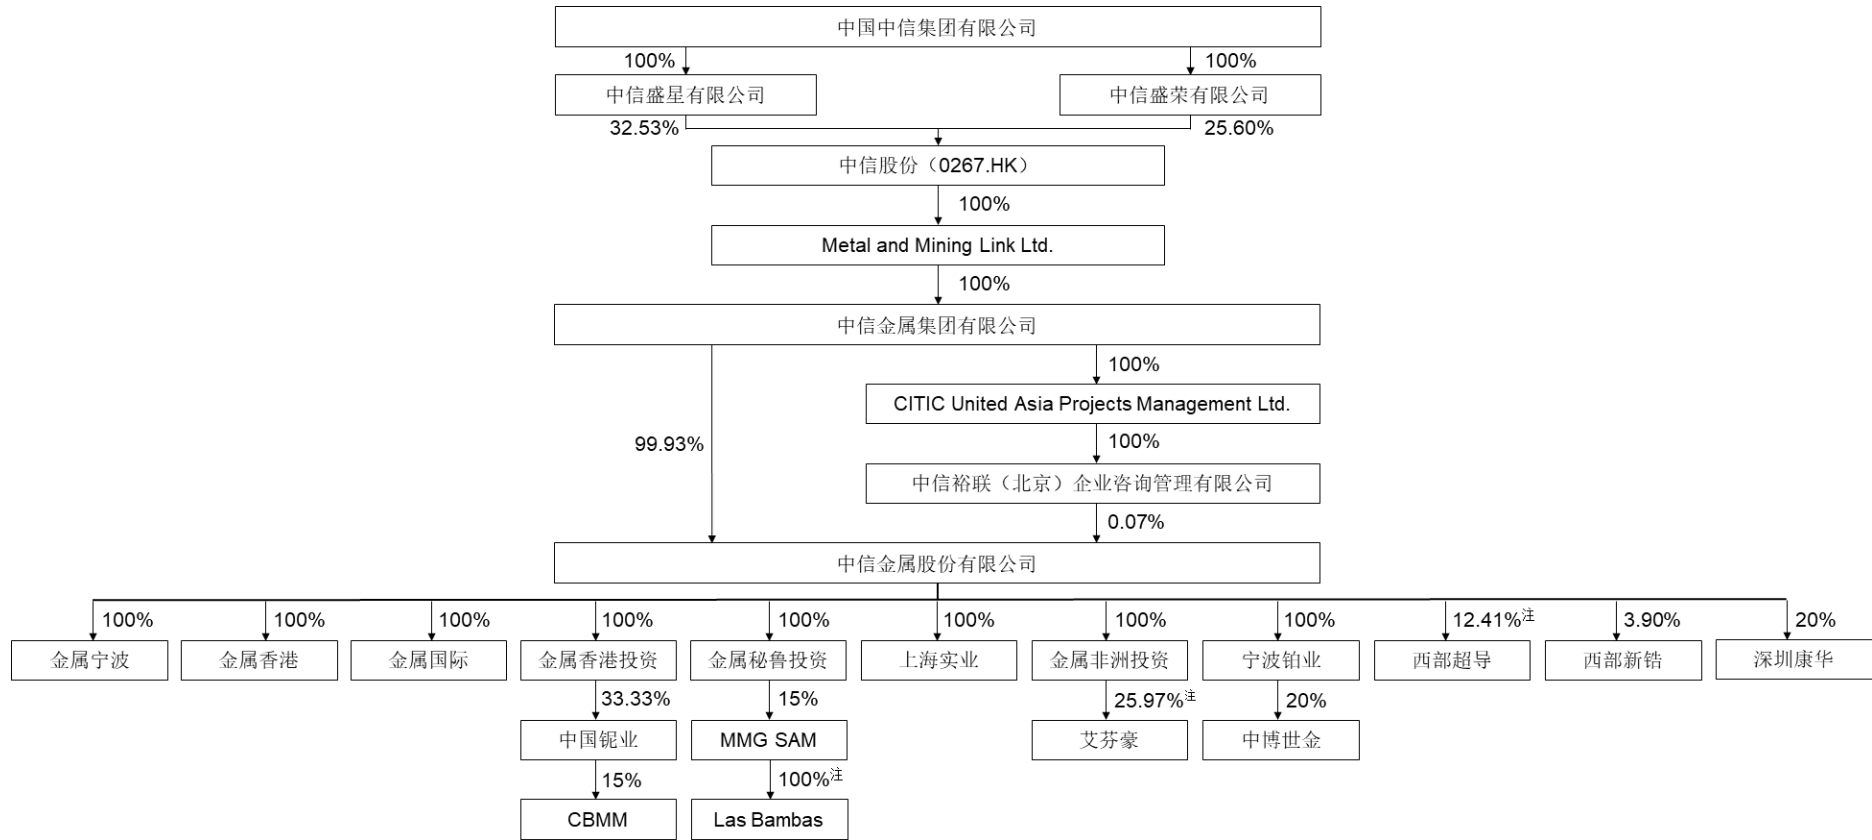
中国中信集团有限公司

100%

100%

中信盛星有限公司

中信盛荣有限公司

32.53%

25.60%

中信股份（0267.HK）

100%

Metal and Mining Link Ltd.

100%

中信金属集团有限公司

100%

CITIC United Asia Projects Management Ltd.

99.93%

100%

中信裕联（北京）企业咨询管理有限公司

0.07%

中信金属股份有限公司

100%

金属宁波

100%

金属香港

100%

金属国际

100%

金属香港投资

33.33%

中国铌业

15%

CBMM

100%

金属秘鲁投资

15%

MMG SAM

100%$^{注}$

Las Bambas

100%

上海实业

100%

金属非洲投资

25.97%$^{注}$

艾芬豪

100%

宁波铂业

20%

中博世金

12.41%$^{注}$

西部超导

3.90%

西部新锆

20%

深圳康华